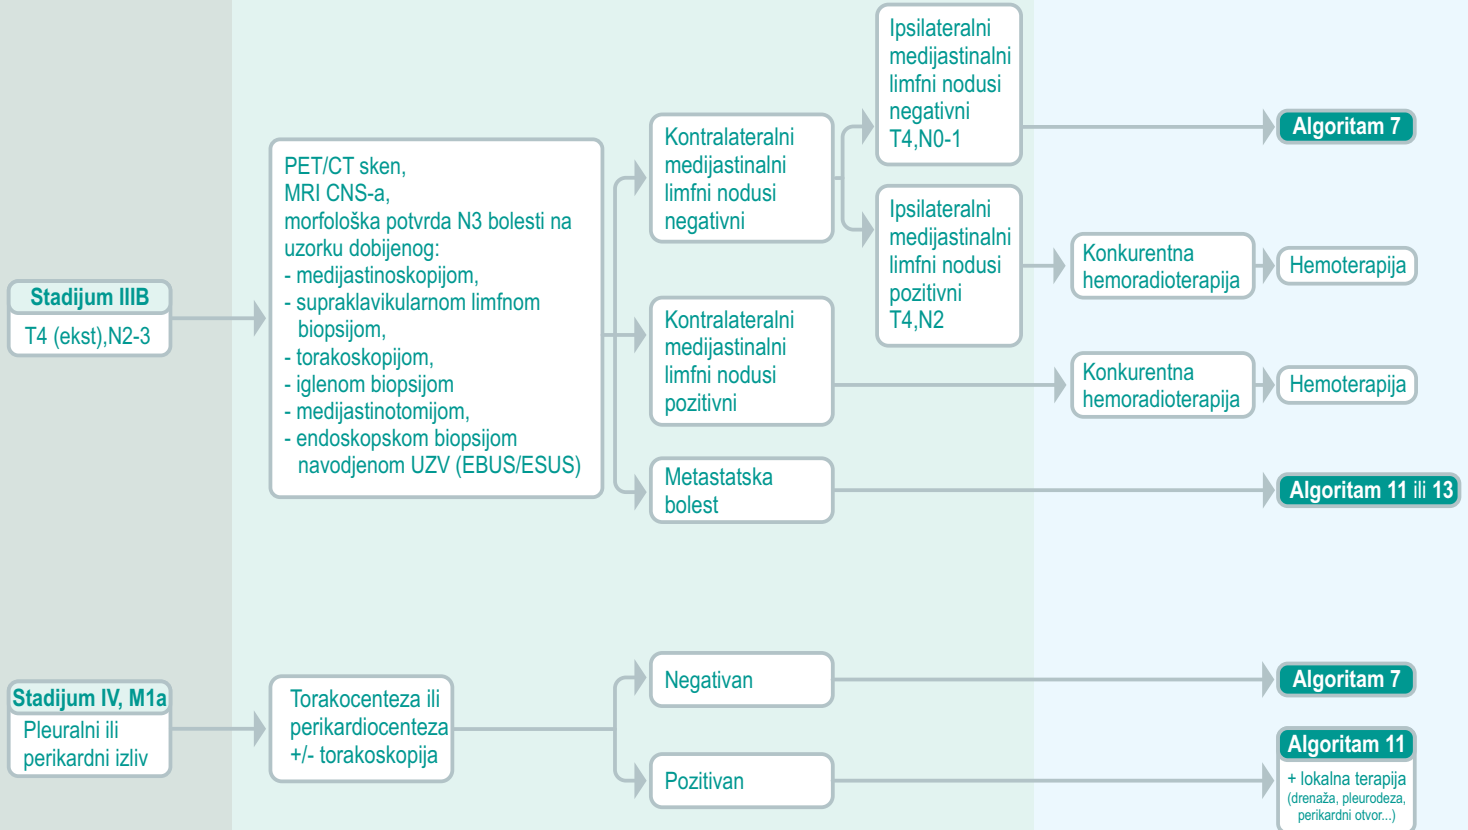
Stadijum IIIB
T4 (ekst),N2-3

PET/CT sken,
MRI CNS-a,
morfološka potvrda N3 bolesti na uzorku dobijenog:
- medijastinoskopijom,
- supraklavikularnom limfnom biopsijom,
- torakoskopijom,
- iglenom biopsijom
- medijastinotomijom,
- endoskopskom biopsijom navodjenom UZV (EBUS/ESUS)

Kontralateralni medijastinalni limfni nodusi negativni

Ipsilateralni medijastinalni limfni nodusi negativni T4,N0-1

Algoritam 7

Ipsilateralni medijastinalni limfni nodusi pozitivni T4,N2

Konkurentna hemoradioterapija

Hemoterapija

Kontralateralni medijastinalni limfni nodusi pozitivni

Konkurentna hemoradioterapija

Hemoterapija

Metastatska bolest

Algoritam 11 ili 13

Stadijum IV, M1a
Pleuralni ili perikardni izliv

Torakocenteza ili perikardiocenteza +/- torakoskopija

Negativan

Algoritam 7

Pozitivan

Algoritam 11
+ lokalna terapija
(drenaža, pleurodeza, perikardni otvor...)